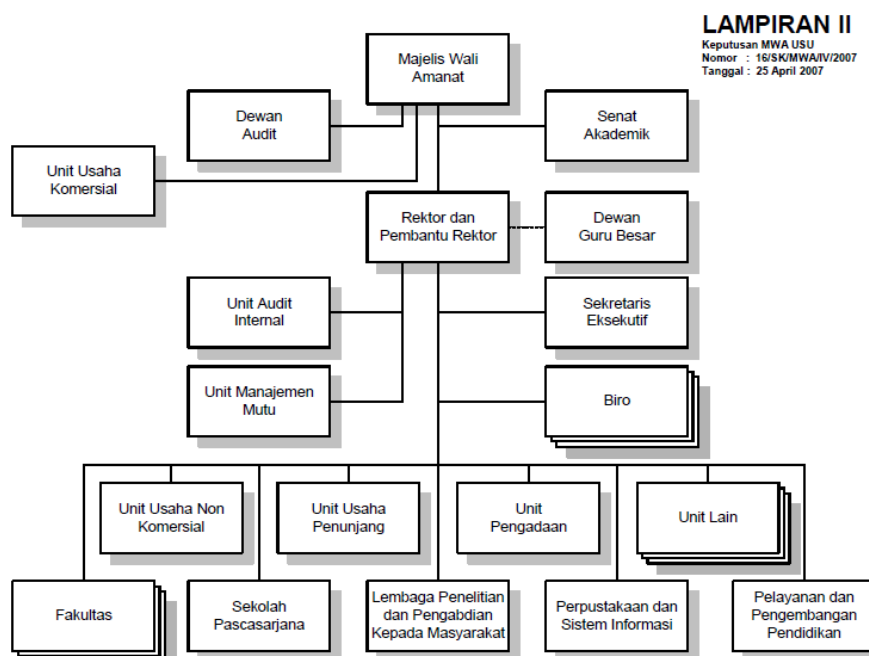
LAMPIRAN II
Keputusan MWA USU
Nomor : 16/SK/MWA/IV/2007
Tanggal : 25 April 2007

Majelis Wali Amanat

Dewan Audit

Senat Akademik

Unit Usaha Komersial

Rektor dan Pembantu Rektor

Dewan Guru Besar

Unit Audit Internal

Sekretaris Eksekutif

Unit Manajemen Mutu

Biro

Unit Usaha Non Komersial

Unit Usaha Penunjang

Unit Pengadaan

Unit Lain

Fakultas

Sekolah Pascasarjana

Lembaga Penelitian dan Pengabdian Kepada Masyarakat

Perpustakaan dan Sistem Informasi

Pelayanan dan Pengembangan Pendidikan